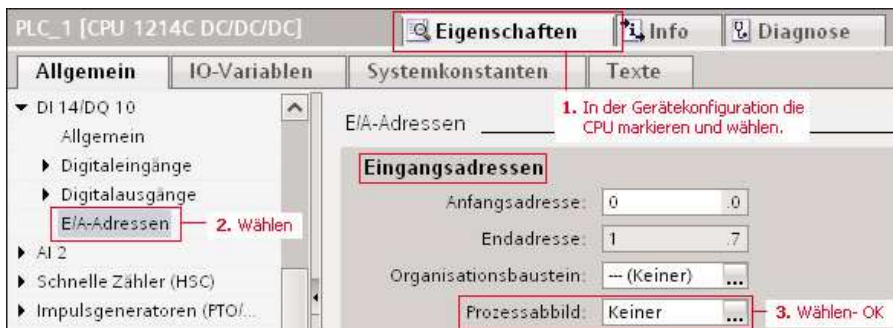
PLC_1 [CPU 1214C DC/DC/DC]

Eigenschaften
Info
Diagnose

Allgemein
IO-Variablen
Systemkonstanten
Texte

▼ DI 14/DQ 10
Allgemein
▶ Digitaleingänge
▶ Digitalausgänge
E/A-Adressen
▶ AI 2
▶ Schnelle Zähler (HSC)
▶ Impulsgeneratoren (PTO/...

1. In der Gerätekonfiguration die CPU markieren und wählen.

2. Wählen

E/A-Adressen

Eingangsadressen

Anfangsadresse: 0 .0
Endadresse: 1 .7
Organisationsbaustein: --- (Keiner) ...
Prozessabbild: Keiner ...

3. Wählen- OK